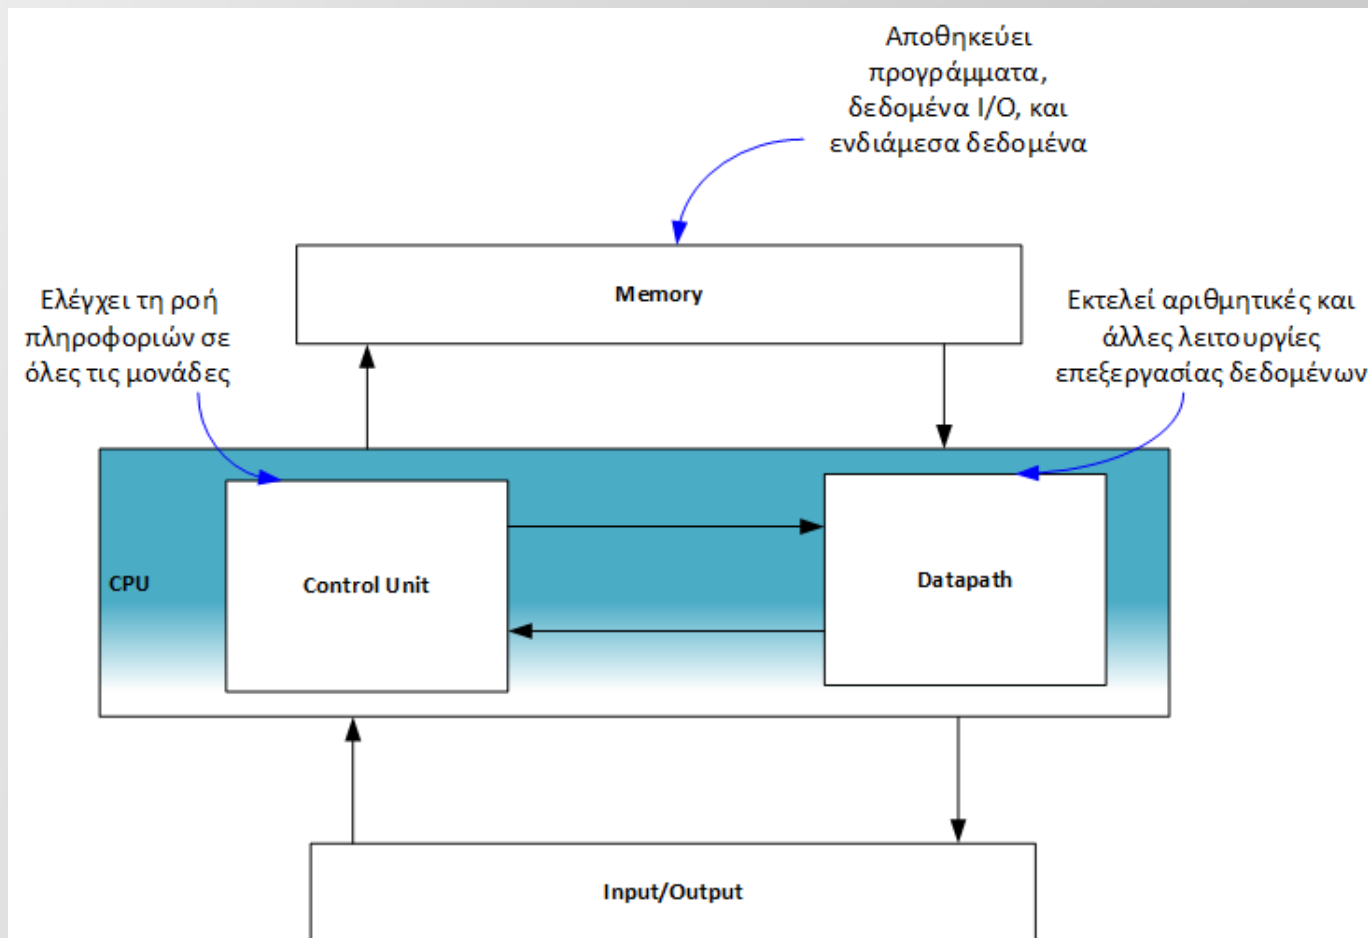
Αποθηκεύει προγράμματα, δεδομένα I/O, και ενδιάμεσα δεδομένα

Memory

Ελέγχει τη ροή πληροφοριών σε όλες τις μονάδες

Εκτελεί αριθμητικές και άλλες λειτουργίες επεξεργασίας δεδομένων

CPU

Control Unit

Datapath

Input/Output